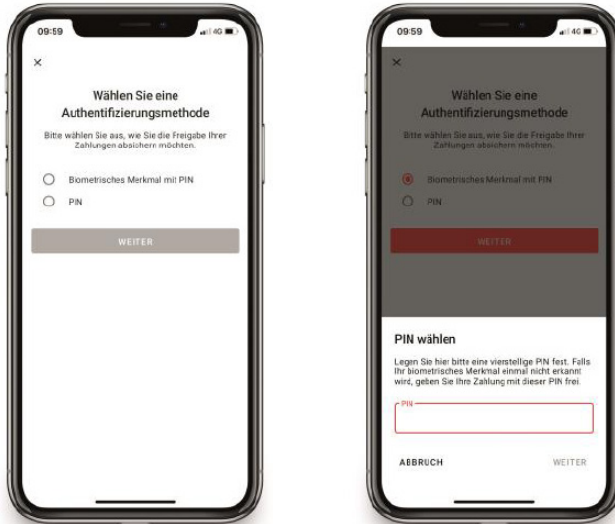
09:59

4G

×

Wählen Sie eine Authentifizierungsmethode

Bitte wählen Sie aus, wie Sie die Freigabe Ihrer Zahlungen absichern möchten.

Biometrisches Merkmal mit PIN

PIN

WEITER

09:59

4G

×

Wählen Sie eine Authentifizierungsmethode

Bitte wählen Sie aus, wie Sie die Freigabe Ihrer Zahlungen absichern möchten.

Biometrisches Merkmal mit PIN

PIN

WEITER

PIN wählen

Legen Sie hier bitte eine vierstellige PIN fest. Falls Ihr biometrisches Merkmal einmal nicht erkannt wird, geben Sie Ihre Zahlung mit dieser PIN frei.

PIN

ABBRUCH

WEITER